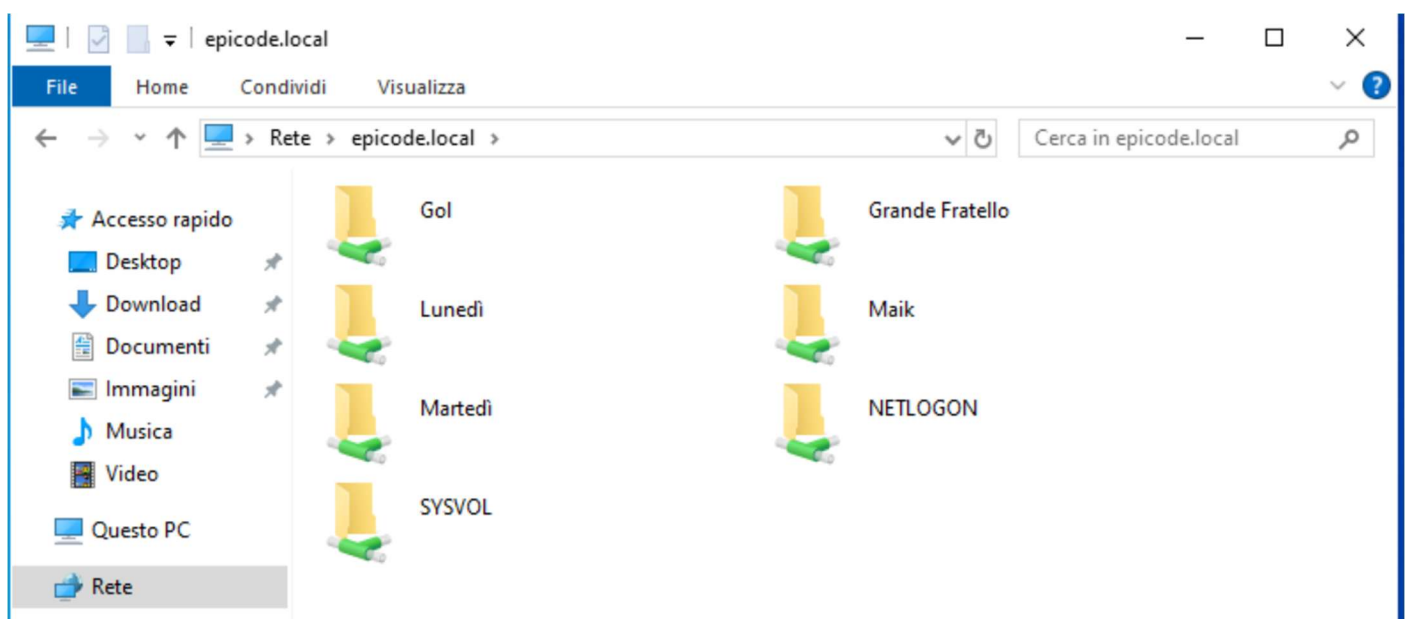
epicode.local

File Home Condividi Visualizza

Rete > epicode.local >

Cerca in epicode.local

Accesso rapido
Desktop
Download
Documenti
Immagini
Musica
Video
Questo PC
Rete

Gol
Grande Fratello
Lunedì
Maik
Martedì
NETLOGON
SYSVOL